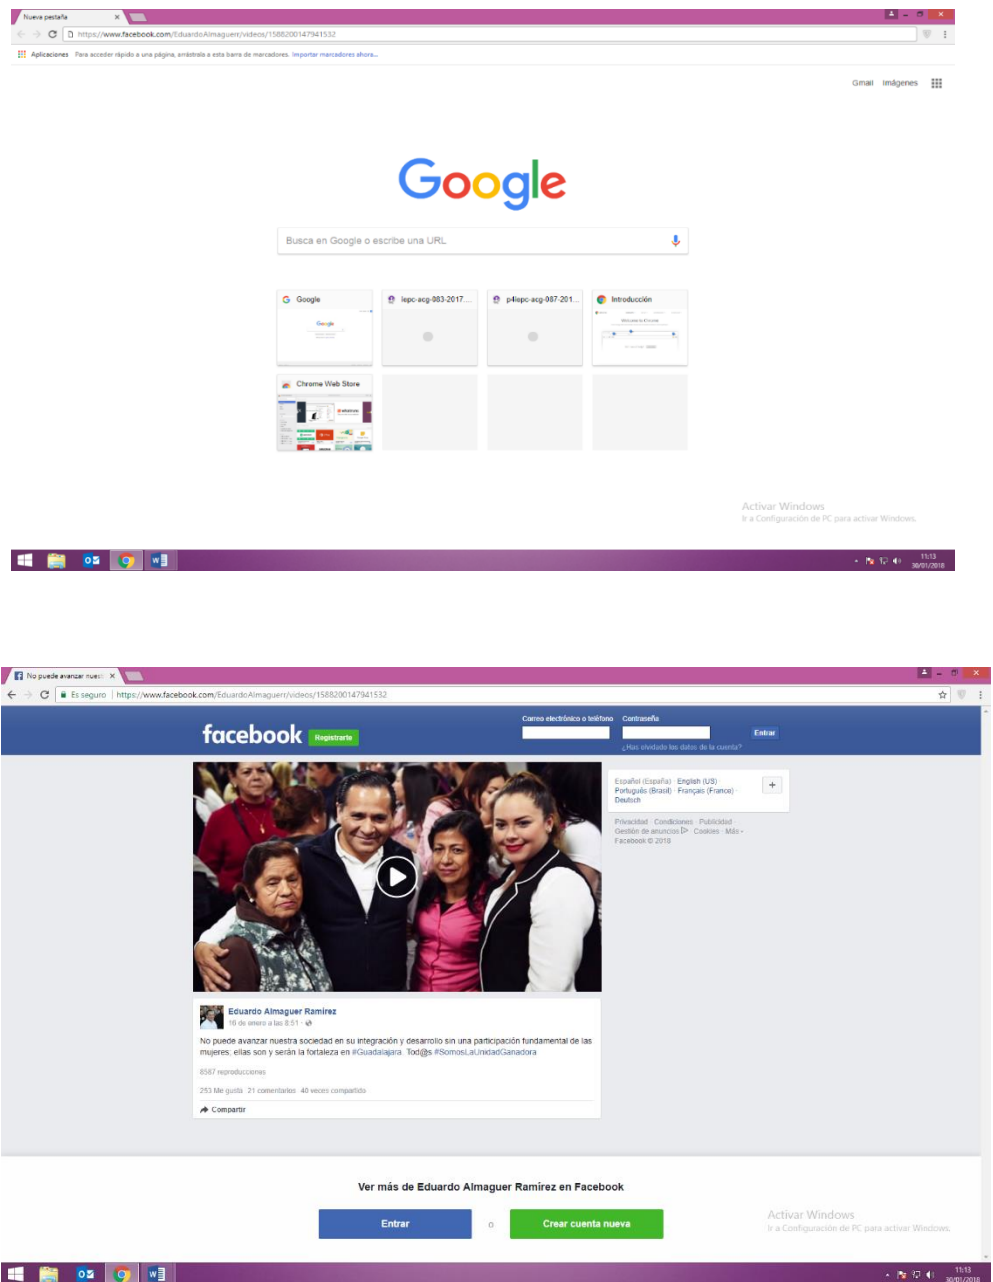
Nueva pestaña ×

https://www.facebook.com/EduardoAlmaguerr/videos/1588200147941532

Aplicaciones Para acceder rápido a una página, arrástrala a esta barra de marcadores. Importar marcadores ahora...

Gmail Imágenes

Google

Busca en Google o escribe una URL

Google

lepc-acg-083-2017...

p4lepc-acg-087-201...

Introducción

Chrome Web Store

Activar Windows
Ir a Configuración de PC para activar Windows.

11:13
30/01/2018

No puede avanzar nuest ×

Es seguro | https://www.facebook.com/EduardoAlmaguerr/videos/1588200147941532

facebook Registrarte

Correo electrónico o teléfono Contraseña Entrar

¿Has olvidado los datos de la cuenta?

Español (España) · English (US) · Português (Brasil) · Français (France) · Deutsch

Privacidad · Condiciones · Publicidad · Gestión de anuncios · Cookies · Más · Facebook © 2018

Eduardo Almaguer Ramírez
16 de enero a las 8:51 ·

No puede avanzar nuestra sociedad en su integración y desarrollo sin una participación fundamental de las mujeres; ellas son y serán la fortaleza en #Guadalajara. Tod@s #SomosLaUnidadGanadora

8587 reproducciones

253 Me gusta 21 comentarios 40 veces compartido

Compartir

Ver más de Eduardo Almaguer Ramírez en Facebook

Entrar o Crear cuenta nueva

Activar Windows
Ir a Configuración de PC para activar Windows.

11:13
30/01/2018